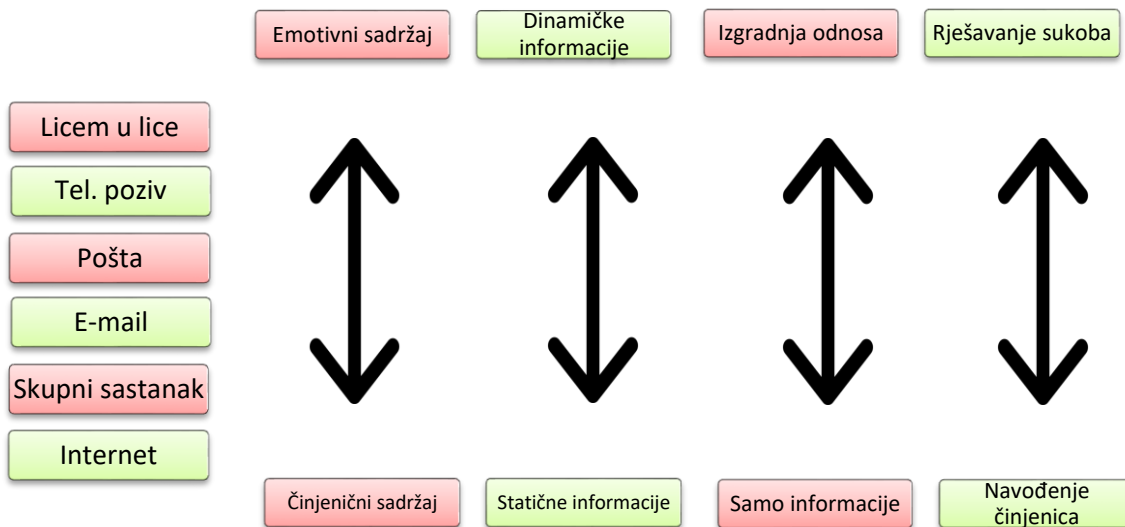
Emotivni sadržaj

Dinamičke informacije

Izgradnja odnosa

Rješavanje sukoba

Licem u lice

Tel. poziv

Pošta

E-mail

Skupni sastanak

Internet

Činjenični sadržaj

Statične informacije

Samo informacije

Navođenje činjenica